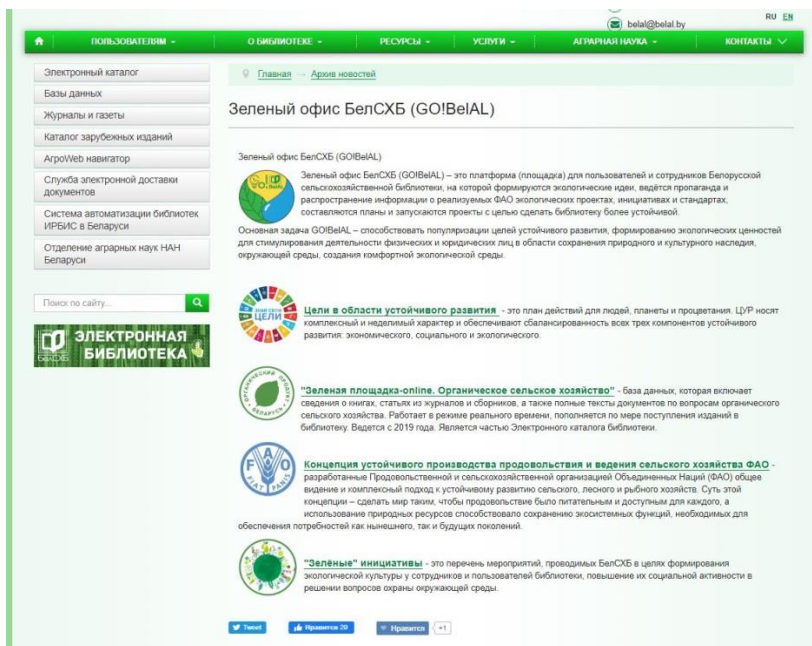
belal@belal.by

RU EN

ПОЛЬЗОВАТЕЛЯМ ▾ О БИБЛИОТЕКЕ ▾ РЕСУРСЫ ▾ УСЛУГИ ▾ АГРАРНАЯ НАУКА ▾ КОНТАКТЫ

Электронный каталог
Базы данных
Журналы и газеты
Каталог зарубежных изданий
АгроWeb навигатор
Служба электронной доставки документов
Система автоматизации библиотек ИРБИС в Беларуси
Отделение аграрных наук НАН Беларуси

Поиск по сайту...

ЭЛЕКТРОННАЯ БИБЛИОТЕКА

Главная → Архив новостей

Зеленый офис БелСХБ (GO!BelAL)

Зеленый офис БелСХБ (GO!BelAL)

Зеленый офис БелСХБ (GO!BelAL) – это платформа (площадка) для пользователей и сотрудников Белорусской сельскохозяйственной библиотеки, на которой формируются экологические идеи, ведётся пропаганда и распространение информации о реализуемых ФАО экологических проектах, инициативах и стандартах, составляются планы и запускаются проекты с целью сделать библиотеку более устойчивой.

Основная задача GO!BelAL – способствовать популяризации целей устойчивого развития, формированию экологических ценностей для стимулирования деятельности физических и юридических лиц в области сохранения природного и культурного наследия, окружающей среды, создания комфортной экологической среды.

Цели в области устойчивого развития - это план действий для людей, планеты и процветания. ЦУР носят комплексный и неделимый характер и обеспечивают сбалансированность всех трех компонентов устойчивого развития: экономического, социального и экологического.

"Зеленая площадка-online. Органическое сельское хозяйство" - база данных, которая включает сведения о книгах, статьях из журналов и сборников, а также полные тексты документов по вопросам органического сельского хозяйства. Работает в режиме реального времени, пополняется по мере поступления изданий в библиотеку. Ведется с 2019 года. Является частью Электронного каталога библиотеки.

Концепция устойчивого производства продовольствия и ведения сельского хозяйства ФАО - разработанные Продовольственной и сельскохозяйственной организацией Объединенных Наций (ФАО) общее видение и комплексный подход к устойчивому развитию сельского, лесного и рыбного хозяйств. Суть этой концепции – сделать мир таким, чтобы продовольствие было питательным и доступным для каждого, а использование природных ресурсов способствовало сохранению экосистемных функций, необходимых для обеспечения потребностей как нынешнего, так и будущих поколений.

"Зелёные" инициативы - это перечень мероприятий, проводимых БелСХБ в целях формирования экологической культуры у сотрудников и пользователей библиотеки, повышение их социальной активности в решении вопросов охраны окружающей среды.

Tweet   Нравится 20   Нравится   +1